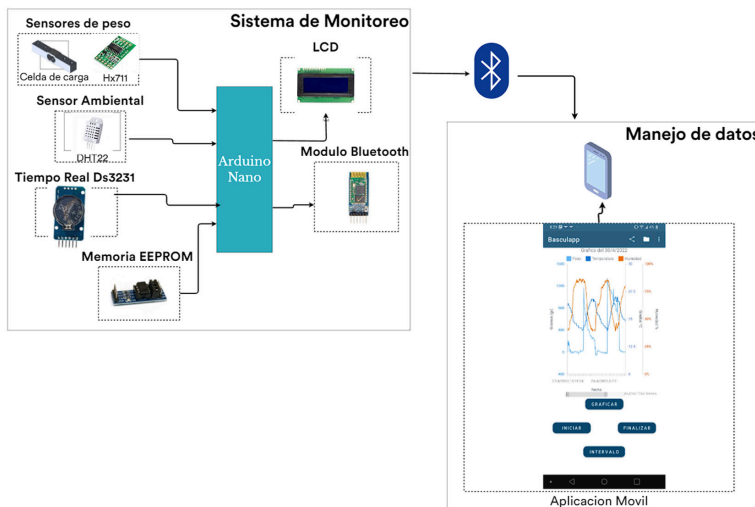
Sistema de Monitoreo

Sensores de peso

Celda de carga

Hx711

Sensor Ambiental

DHT22

Tiempo Real Ds3231

Memoria EEPROM

Arduino Nano

LCD

Modulo Bluetooth

Manejo de datos

Basculapp

Grafica del 30/4/2022

Peso

Temperatura

Humedad

Fecha

GRAFICAR

INICIAR

FINALIZAR

INTERVALO

Aplicacion Movil